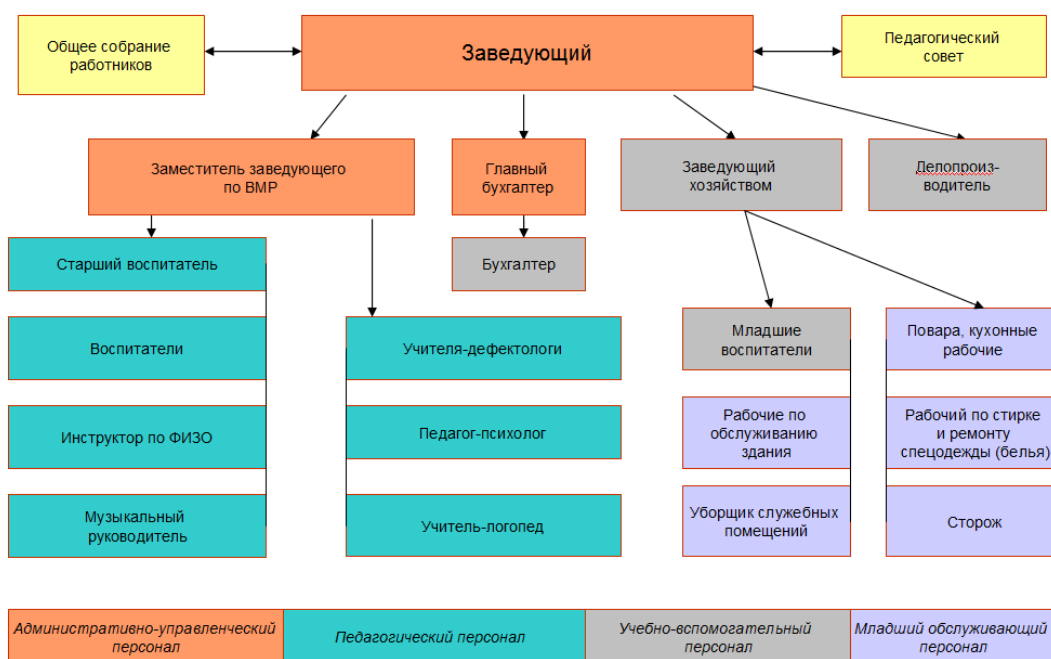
Общее собрание работников

Заведующий

Педагогический совет

Заместитель заведующего по ВМР

Главный бухгалтер

Заведующий хозяйством

Делопроизводитель

Старший воспитатель

Бухгалтер

Воспитатели

Учителя-дефектологи

Младшие воспитатели

Повара, кухонные рабочие

Инструктор по ФИЗО

Педагог-психолог

Рабочие по обслуживанию здания

Рабочий по стирке и ремонту спецодежды (белья)

Музыкальный руководитель

Учитель-логопед

Уборщик служебных помещений

Сторож

| Административно-управленческий персонал | Педагогический персонал | Учебно-вспомогательный персонал | Младший обслуживающий персонал |